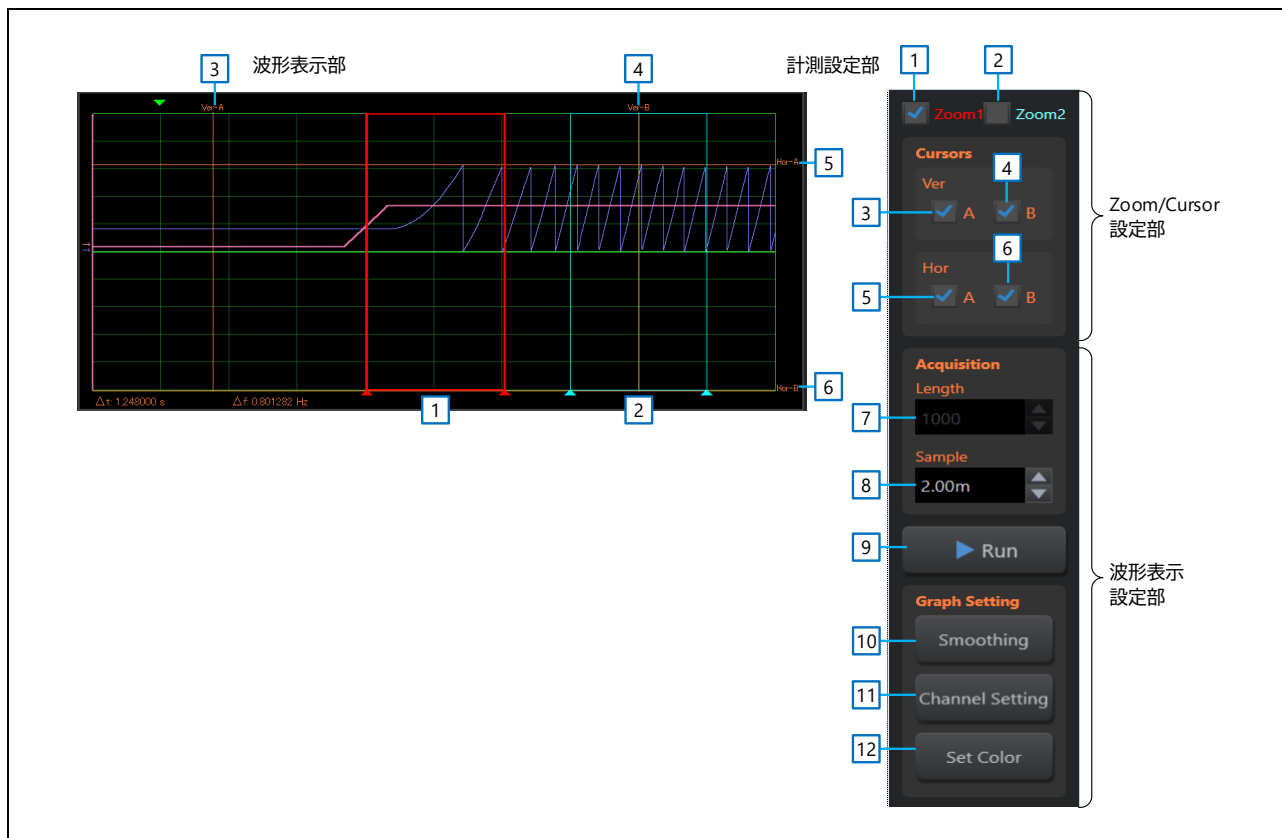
3 波形表示部

4

Ver-A

Ver-B

Hor-A 5

T1

Hor-B 6

Δt: 1.248000 s

Δf: 0.801282 Hz

1

2

計測設定部

1

2

Zoom1 Zoom2

Cursors

Ver

3 A

4 B

Hor

5 A

6 B

Zoom/Cursor 設定部

Acquisition

Length

7 1000

Sample

8 2.00m

9 Run

Graph Setting

10 Smoothing

11 Channel Setting

12 Set Color

波形表示 設定部